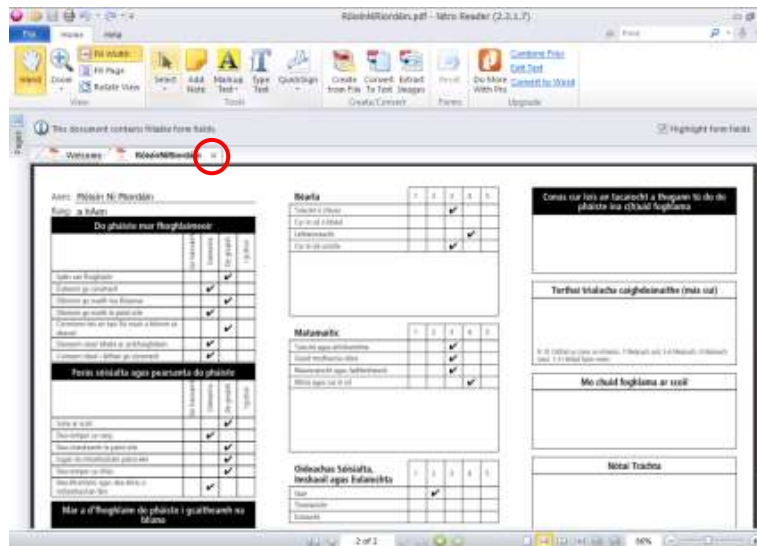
RóisíníRíordáin.pdf - Nitro Reader (2.3.1.7)

File
Home
Help

Hand
Zoom
Fit Width
Fit Page
Rotate View
View
Select
Add Note
Markup Text
Type Text
QuickSign
Tools
Create from File
Convert To Text
Extract Images
Create/Convert
Reset
Forms
Do More With Pro
Combine Files
Edit Text
Convert to Word
Upgrade

Find

This document contains fillable form fields.
Highlight form fields

Welcome
RóisíníRíordáin

Ainm: Róisín Ní Ríordáin
Rang: a hAon

Do pháiste mar fhoghlaimeoir

| | | | | |
|---|---|---|---|---|
| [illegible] | | | ✔ | |
| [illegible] | | ✔ | | |
| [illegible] | | | ✔ | |
| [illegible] | | ✔ | | |
| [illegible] | | | ✔ | |
| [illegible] | | ✔ | | |
| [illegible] | | ✔ | | |

Forás sóisialta agus pearsanta do pháiste

| | | | | |
|---|---|---|---|---|
| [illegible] | | | ✔ | |
| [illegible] | | ✔ | | |
| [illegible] | | | ✔ | |
| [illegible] | | | ✔ | |
| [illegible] | | | ✔ | |
| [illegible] | | ✔ | | |

Mar a d'fhoghlaim do pháiste i gcaitheamh na bliana

Béarla

| | 1 | 2 | 3 | 4 | 5 |
|---|---|---|---|---|---|
| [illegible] | | | ✔ | | |
| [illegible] | | | | | |
| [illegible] | | | | ✔ | |
| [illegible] | | | ✔ | | |

Matamaitic

| | 1 | 2 | 3 | 4 | 5 |
|---|---|---|---|---|---|
| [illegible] | | | ✔ | | |
| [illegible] | | | ✔ | | |
| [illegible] | | | ✔ | | |
| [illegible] | | | | ✔ | |

Oideachas Sóisialta, Imshaoil agus Eolaíochta

| | 1 | 2 | 3 | 4 | 5 |
|---|---|---|---|---|---|
| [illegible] | | ✔ | | | |
| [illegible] | | | | | |
| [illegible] | | | | | |

Conas cur leis an tacaíocht a thugann tú do do pháiste ina c(h)uid foghlama

Torthaí trialacha caighdeánaithe (más cuí)

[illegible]

Mo chuid foghlama ar scoil

Nótaí Tráchta

2 of 2
66%